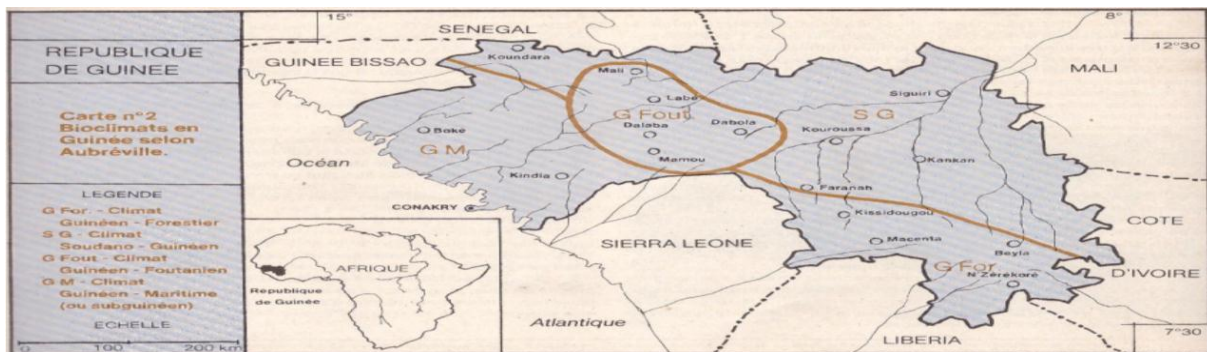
REPUBLIQUE DE GUINEE

Carte n°2 Bioclimats en Guinée selon Aubréville.

LEGENDE

G For. - Climat Guinéen - Forestier
S G - Climat Soudano - Guinéen
G Fout - Climat Guinéen - Foutanien
G M - Climat Guinéen - Maritime (ou subguinéen)

ECHELLE

0 100 200 km

15° 8° 12°30 7°30

SENEGAL
GUINEE BISSAO
MALI
Koundara
Mali
Labé
G Fout
Dalaba
Dabola
Mamou
Siguiri
S G
Kouroussa
Kankan
Boké
G M
Océan
Kindia
CONAKRY
Faranah
Kissidougou
Macenta
Beyla
G For
N'Zérékoré
SIERRA LEONE
COTE D'IVOIRE
LIBERIA
Atlantique
AFRIQUE
Republique de Guinée